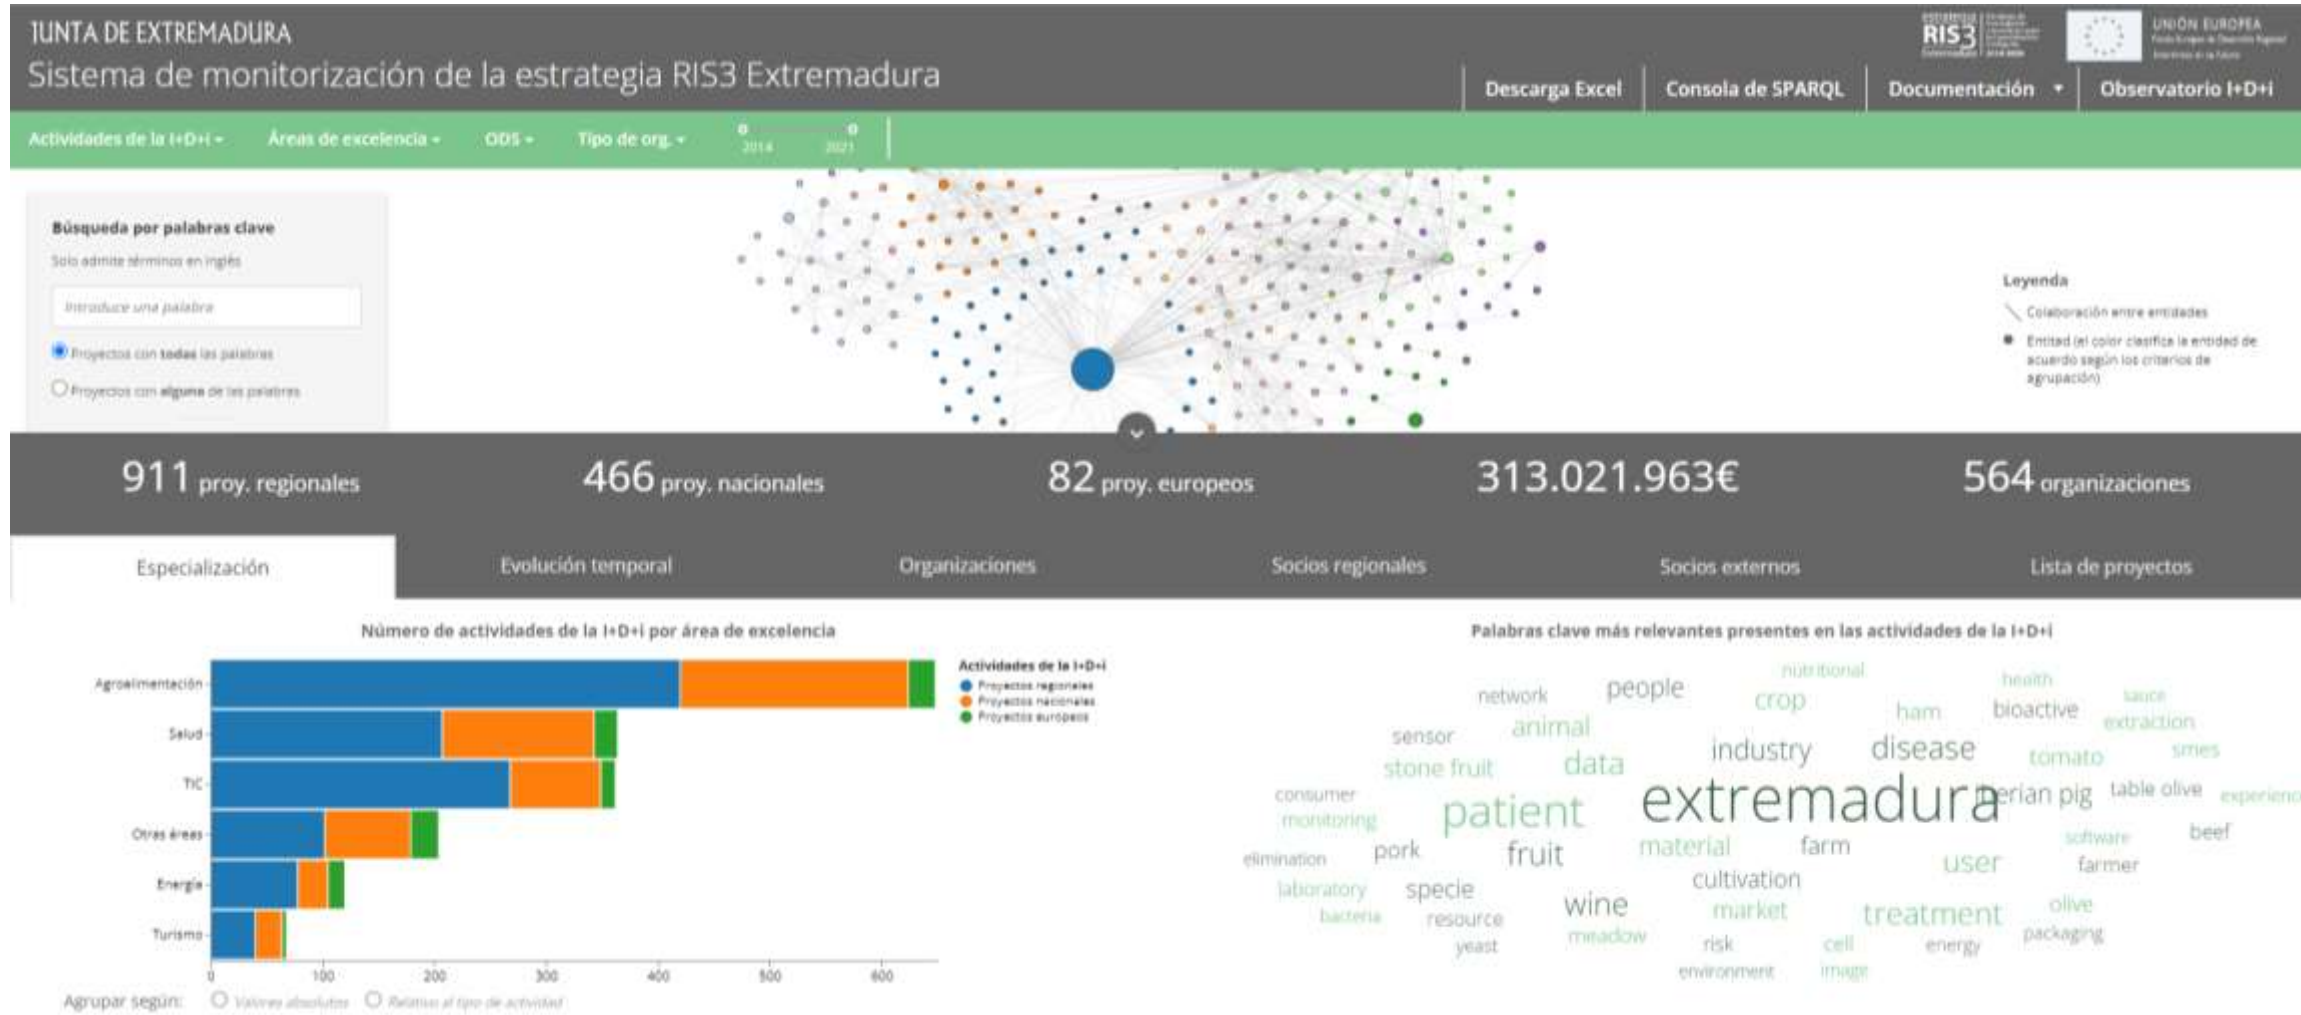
JUNTA DE EXTREMADURA
Sistema de monitorización de la estrategia RIS3 Extremadura

RIS3

UNIÓN EUROPEA

Descarga Excel | Consola de SPARQL | Documentación ▾ | Observatorio I+D+i

Actividades de la I+D+i ▾ | Áreas de excelencia ▾ | ODS ▾ | Tipo de org. ▾ | 2014 | 2021

Búsqueda por palabras clave
Solo admite términos en inglés
Introduce una palabra
Proyectos con todas las palabras
Proyectos con alguna de las palabras

Leyenda
Colaboración entre entidades
Entidad (el color clasifica la entidad de acuerdo según los criterios de agrupación)

911 proy. regionales | 466 proy. nacionales | 82 proy. europeos | 313.021.963€ | 564 organizaciones

Especialización | Evolución temporal | Organizaciones | Socios regionales | Socios externos | Lista de proyectos

Número de actividades de la I+D+i por área de excelencia

Agroalimentación
Salud
TIC
Otras áreas
Energía
Turismo
0 100 200 300 400 500 600

Actividades de la I+D+i
Proyectos regionales
Proyectos nacionales
Proyectos europeos

Agrupar según: Valores absolutos | Relativo al tipo de actividad

Palabras clave más relevantes presentes en las actividades de la I+D+i

nutritional health sauce network people crop ham bioactive extraction animal sensor industry disease tomato smes stone fruit data consumer extremadura iberian pig table olive experienc monitoring patient software beef material farm elimination pork fruit user farmer cultivation laboratory specie market treatment olive bacteria resource wine meadow packaging yeast risk cell energy environment image